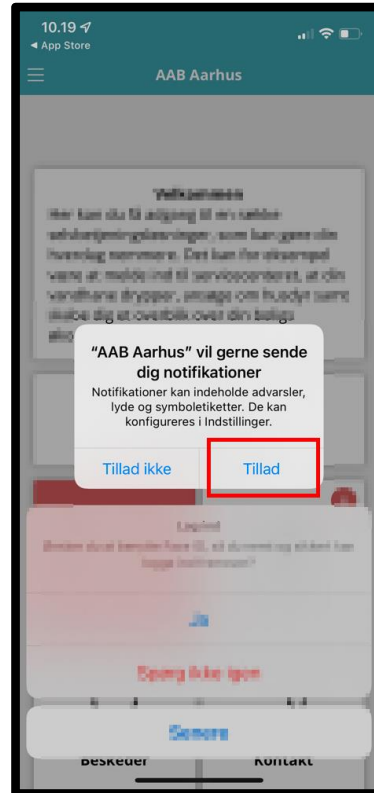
10.19
◀ App Store

AAB Aarhus

Velkommen
Her kan du få adgang til en række selvbetjeningsløsninger, som kan gøre din hverdag nemmere. Det kan for eksempel være at melde ind til serviceordenen, at din vandhane drypper, anmelde om husdyr samt skabe dig et overblik over din bolig

"AAB Aarhus" vil gerne sende dig notifikationer
Notifikationer kan indeholde advarsler, lyde og symboletiketter. De kan konfigureres i Indstillinger.

Tillad ikke
Tillad

Log ind
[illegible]

Ja

Spørg ikke igen

Senere

Beskeder
Kontakt